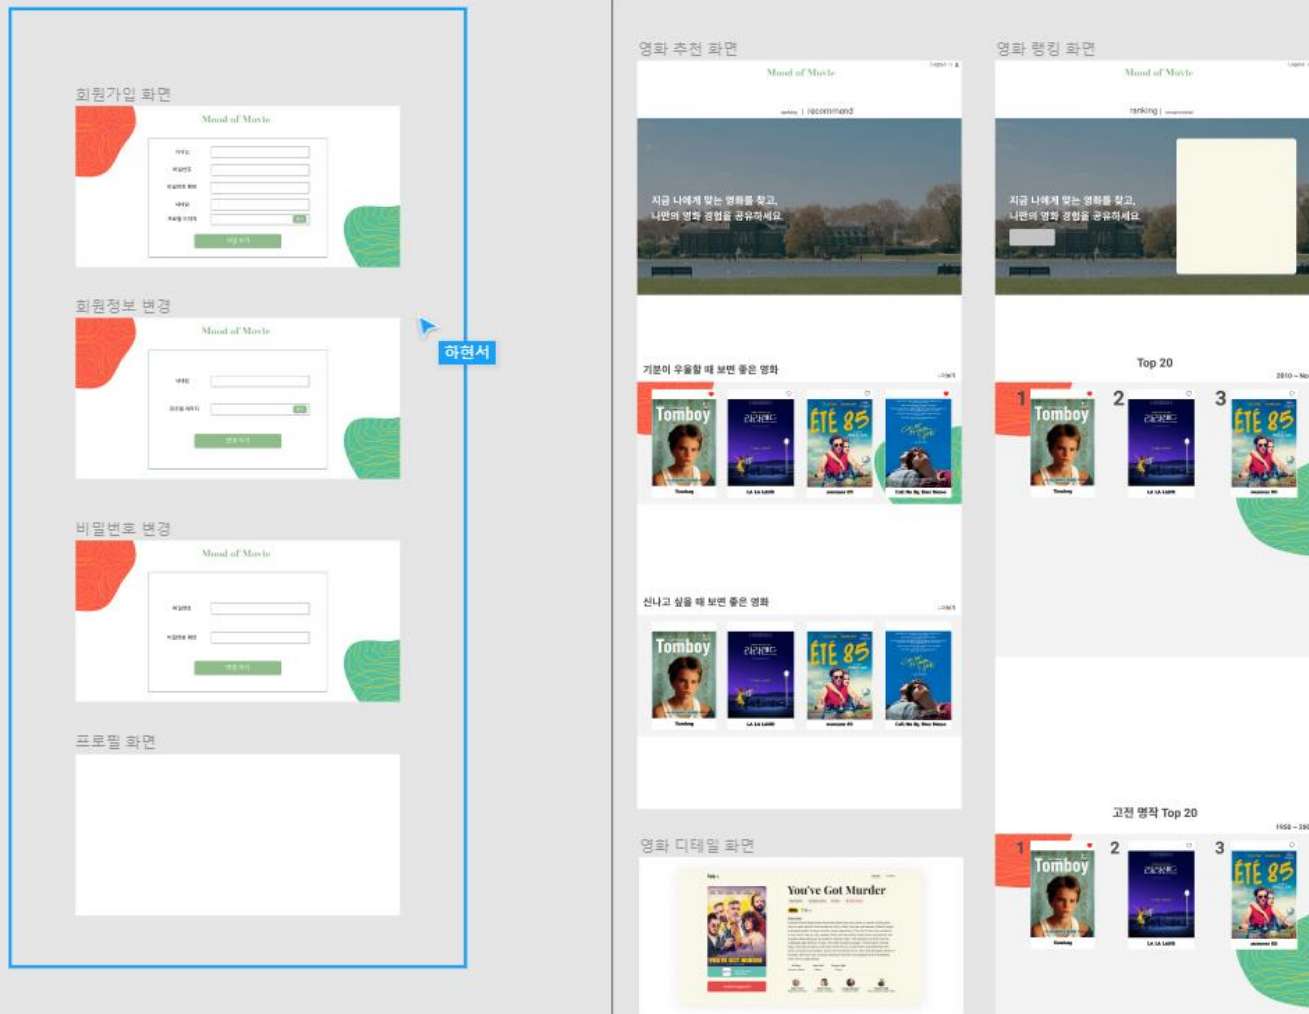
회원가입 화면

Mood of Movie

회원정보 변경

Mood of Movie

하현서

비밀번호 변경

Mood of Movie

프로필 화면

영화 추천 화면

Mood of Movie

ranking | recommend

지금 나에게 맞는 영화를 찾고, 나만의 영화 경험을 공유하세요.

기분이 우울할 때 보면 좋은 영화

Tomboy

라라랜드

ÉTÉ 85

신나고 싶을 때 보면 좋은 영화

Tomboy

라라랜드

ÉTÉ 85

영화 디테일 화면

You've Got Murder

영화 랭킹 화면

Mood of Movie

ranking |

지금 나에게 맞는 영화를 찾고, 나만의 영화 경험을 공유하세요.

Top 20

1 Tomboy

2 라라랜드

3 ÉTÉ 85

고전 명작 Top 20

1 Tomboy

2 라라랜드

3 ÉTÉ 85